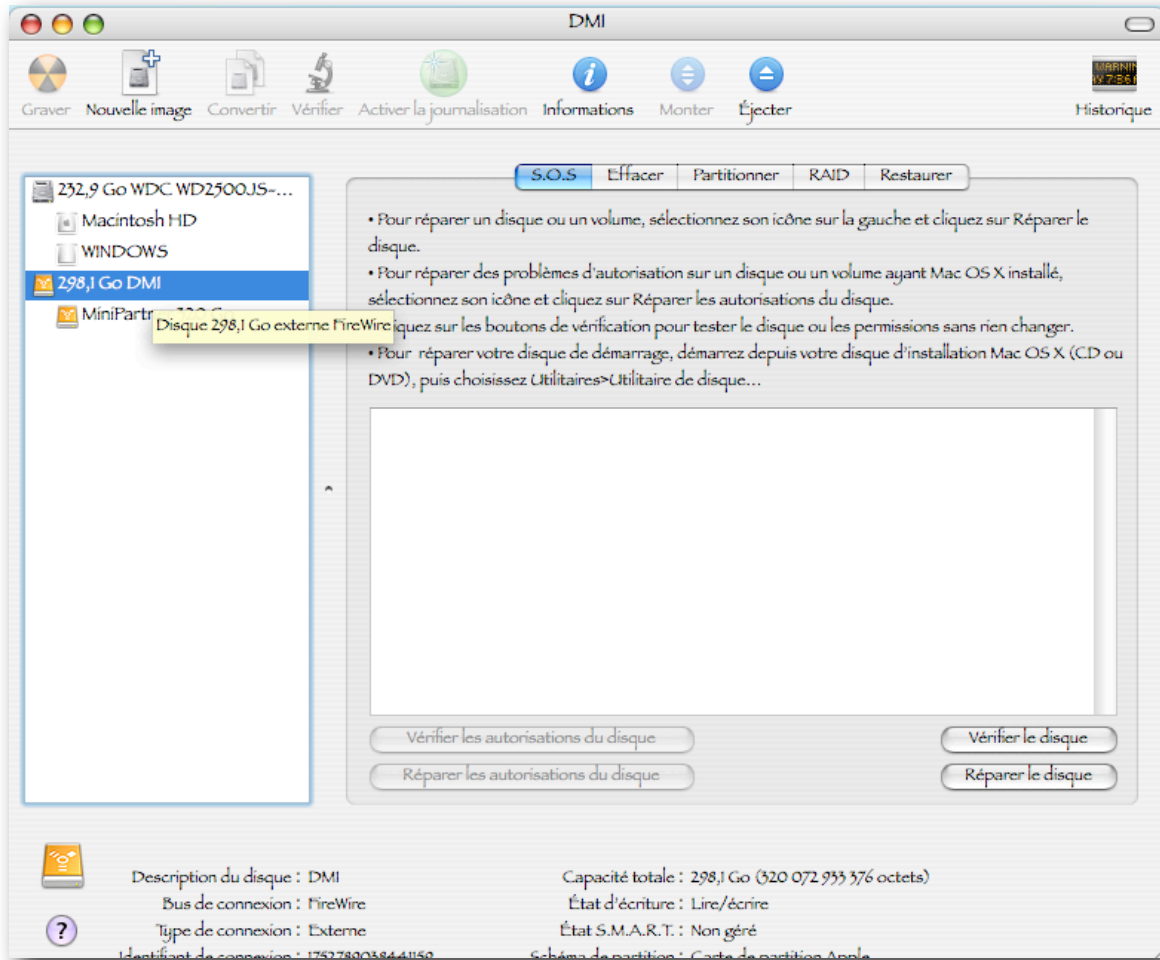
DMI

Graver Nouvelle image Convertir Vérifier Activer la journalisation Informations Monter Éjecter Historique

WARNIN

232,9 Go WDC WD2500JS-...
Macintosh HD
WINDOWS
298,1 Go DMI
MiniPartr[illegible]
Disque 298,1 Go externe FireWire

S.O.S Effacer Partitionner RAID Restaurer

• Pour réparer un disque ou un volume, sélectionnez son icône sur la gauche et cliquez sur Réparer le disque.
• Pour réparer des problèmes d'autorisation sur un disque ou un volume ayant Mac OS X installé, sélectionnez son icône et cliquez sur Réparer les autorisations du disque.
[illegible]iquez sur les boutons de vérification pour tester le disque ou les permissions sans rien changer.
• Pour réparer votre disque de démarrage, démarrez depuis votre disque d'installation Mac OS X (CD ou DVD), puis choisissez Utilitaires>Utilitaire de disque...

Vérifier les autorisations du disque
Réparer les autorisations du disque
Vérifier le disque
Réparer le disque

Description du disque : DMI
Bus de connexion : FireWire
Type de connexion : Externe
Identifiant de connexion : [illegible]
Capacité totale : 298,1 Go (320 072 933 376 octets)
État d'écriture : Lire/écrire
État S.M.A.R.T. : Non géré
Schéma de partition : Carte de partition Apple